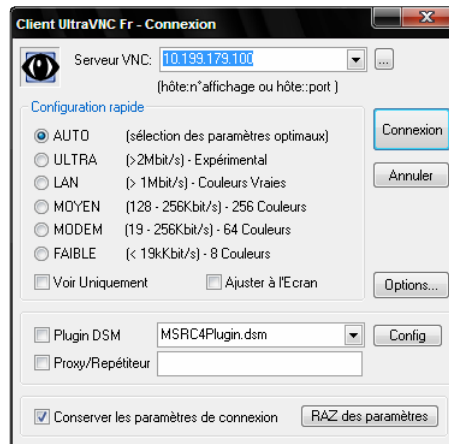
Client UltraVNC Fr - Connexion

Serveur VNC: 10.199.179.100

(hôte:n°affichage ou hôte::port )

Configuration rapide

AUTO (sélection des paramètres optimaux)

ULTRA (>2Mbit/s) - Expérimental

LAN (> 1Mbit/s) - Couleurs Vraies

MOYEN (128 - 256Kbit/s) - 256 Couleurs

MODEM (19 - 256Kbit/s) - 64 Couleurs

FAIBLE (< 19kKbit/s) - 8 Couleurs

Voir Uniquement

Ajuster à l'Ecran

Connexion

Annuler

Options...

Plugin DSM

MSRC4Plugin.dsm

Config

Proxy/Repétiteur

Conserver les paramètres de connexion

RAZ des paramètres